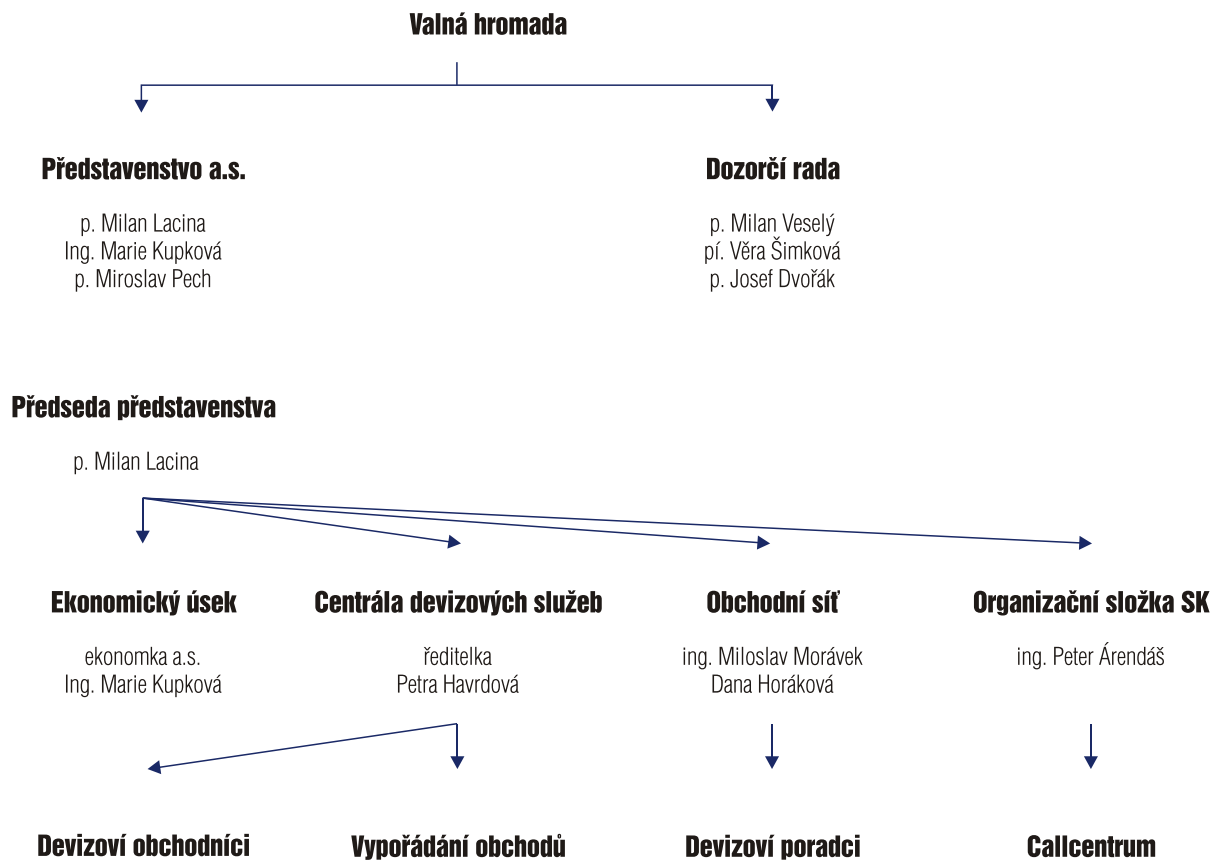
Valná hromada

Představenstvo a.s.

p. Milan Lacina
Ing. Marie Kupková
p. Miroslav Pech

Dozorčí rada

p. Milan Veselý
pí. Věra Šimková
p. Josef Dvořák

Předseda představenstva

p. Milan Lacina

Ekonomický úsek

ekonomka a.s.
Ing. Marie Kupková

Centrála devizových služeb

ředitelka
Petra Havrdová

Obchodní síť

ing. Miloslav Morávek
Dana Horáková

Organizační složka SK

ing. Peter Árendáš

Devizoví obchodníci

Vypořádání obchodů

Devizoví poradci

Callcentrum